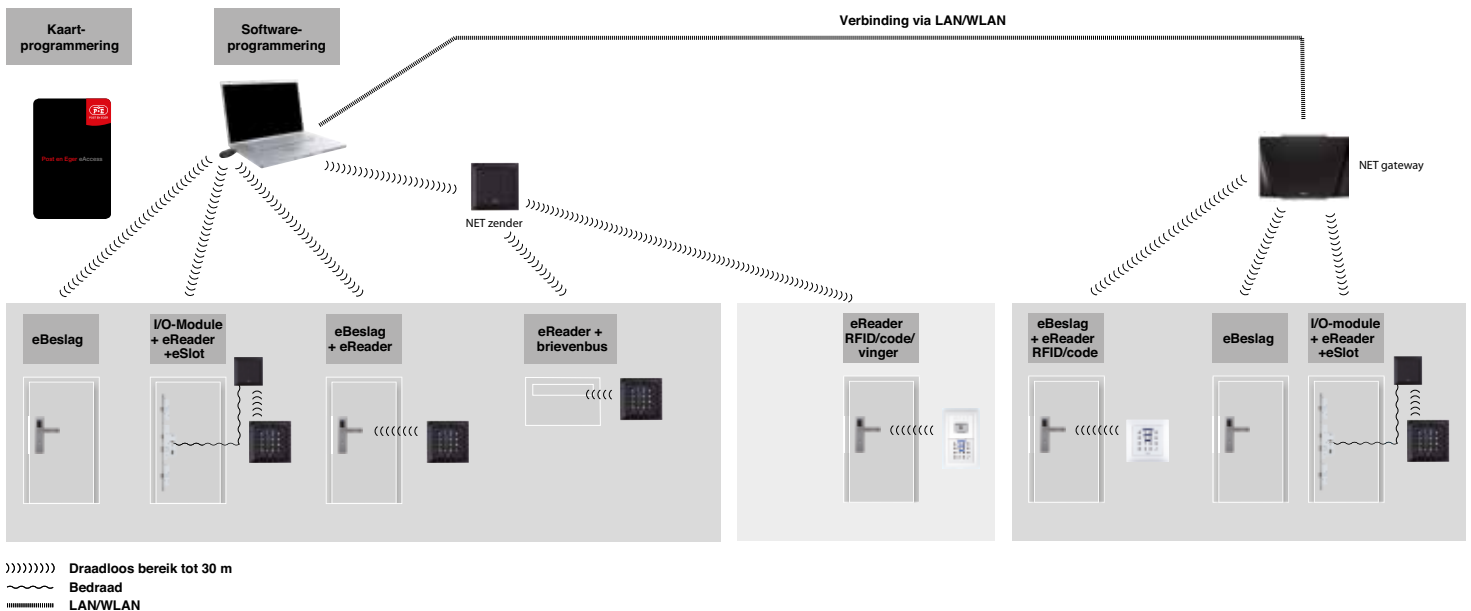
Kaart-programmering

Software-programmering

Verbinding via LAN/WLAN

FSB

Fist en Eger eAccess

NET zender

NET gateway

eBeslag

I/O-Module + eReader +eSlot

eBeslag + eReader

eReader + brievenbus

eReader RFID/code/ vinger

eBeslag + eReader RFID/code

eBeslag

I/O-module + eReader +eSlot

Draadloos bereik tot 30 m
Bedraad
LAN/WLAN